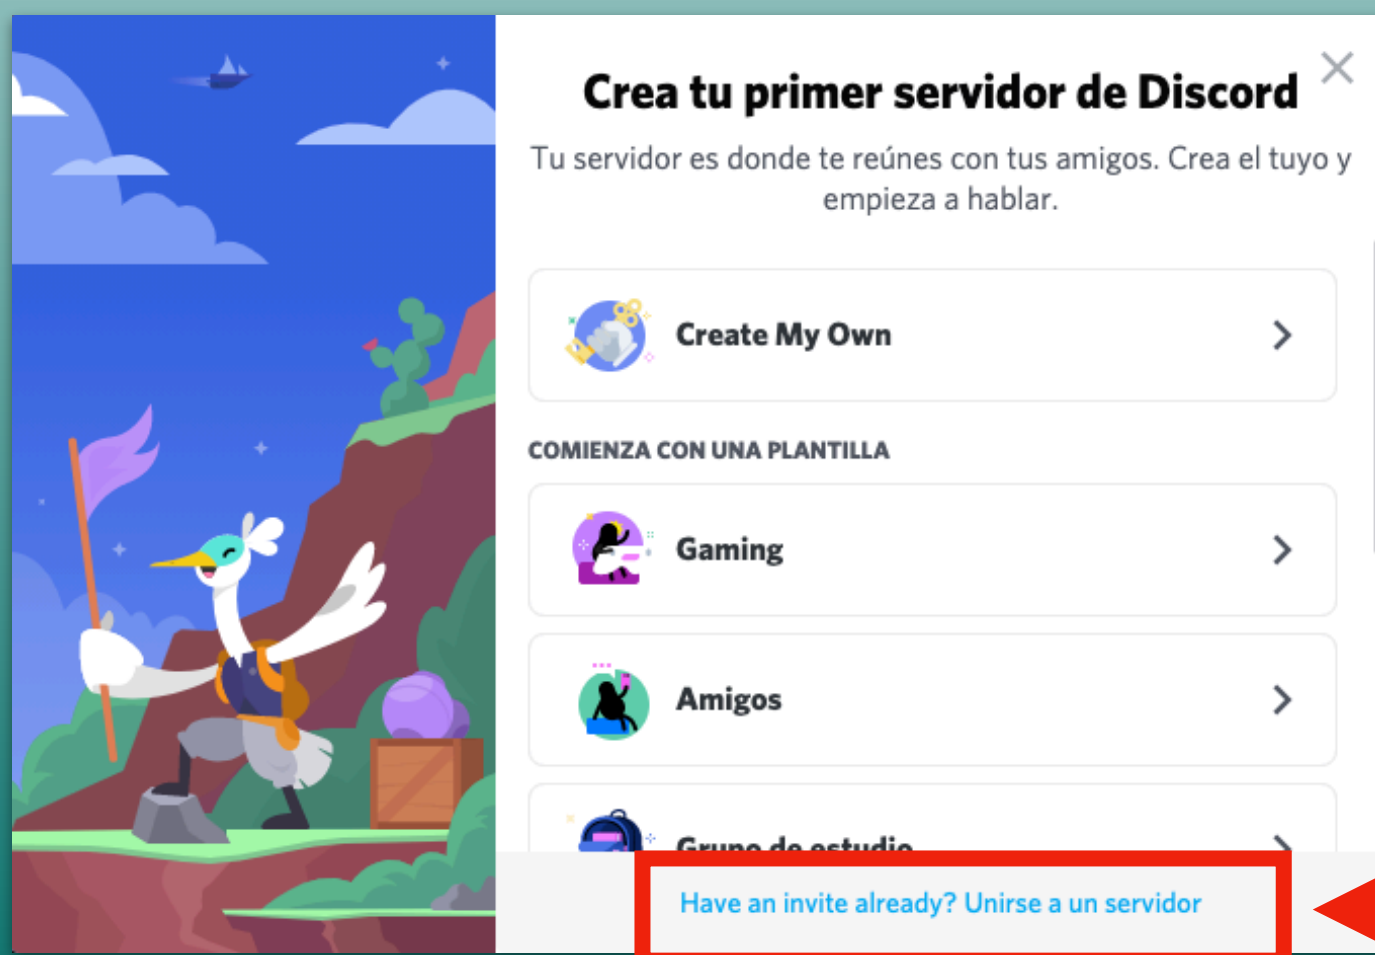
Crea tu primer servidor de Discord

Tu servidor es donde te reúnes con tus amigos. Crea el tuyo y empieza a hablar.

Create My Own

COMIENZA CON UNA PLANTILLA

Gaming

Amigos

Grupo de estudio

Have an invite already? Unirse a un servidor